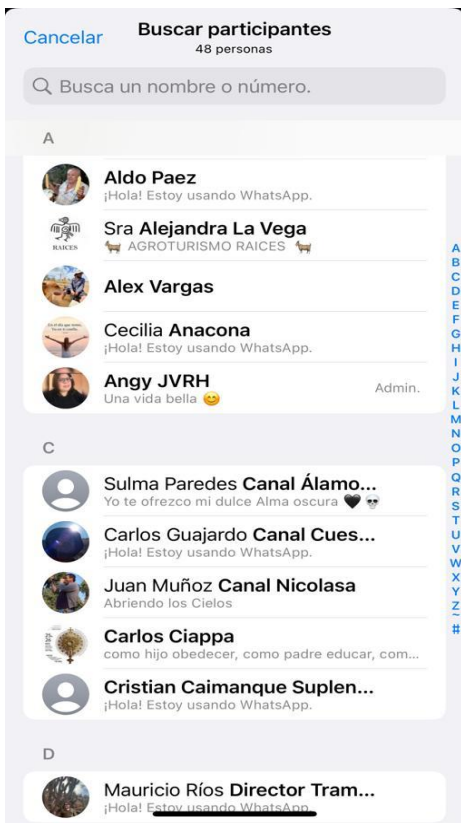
Cancelar

Buscar participantes
48 personas

Busca un nombre o número.

A

Aldo Paez
¡Hola! Estoy usando WhatsApp.

RAICES
Sra Alejandra La Vega
AGROTURISMO RAICES

Alex Vargas

Cecilia Anacona
¡Hola! Estoy usando WhatsApp.

Angy JVRH
Una vida bella 😊
Admin.

C

Sulma Paredes Canal Álamo...
Yo te ofrezco mi dulce Alma oscura 🖤💀

Carlos Guajardo Canal Cues...
¡Hola! Estoy usando WhatsApp.

Juan Muñoz Canal Nicolasa
Abriendo los Cielos

Carlos Ciappa
como hijo obedecer, como padre educar, com...

Cristian Caimanque Suplen...
¡Hola! Estoy usando WhatsApp.

D

Mauricio Ríos Director Tram...
¡Hola! Estoy usando WhatsApp.

A B C D E F G H I J K L M N O P Q R S T U V W X Y Z ~ #